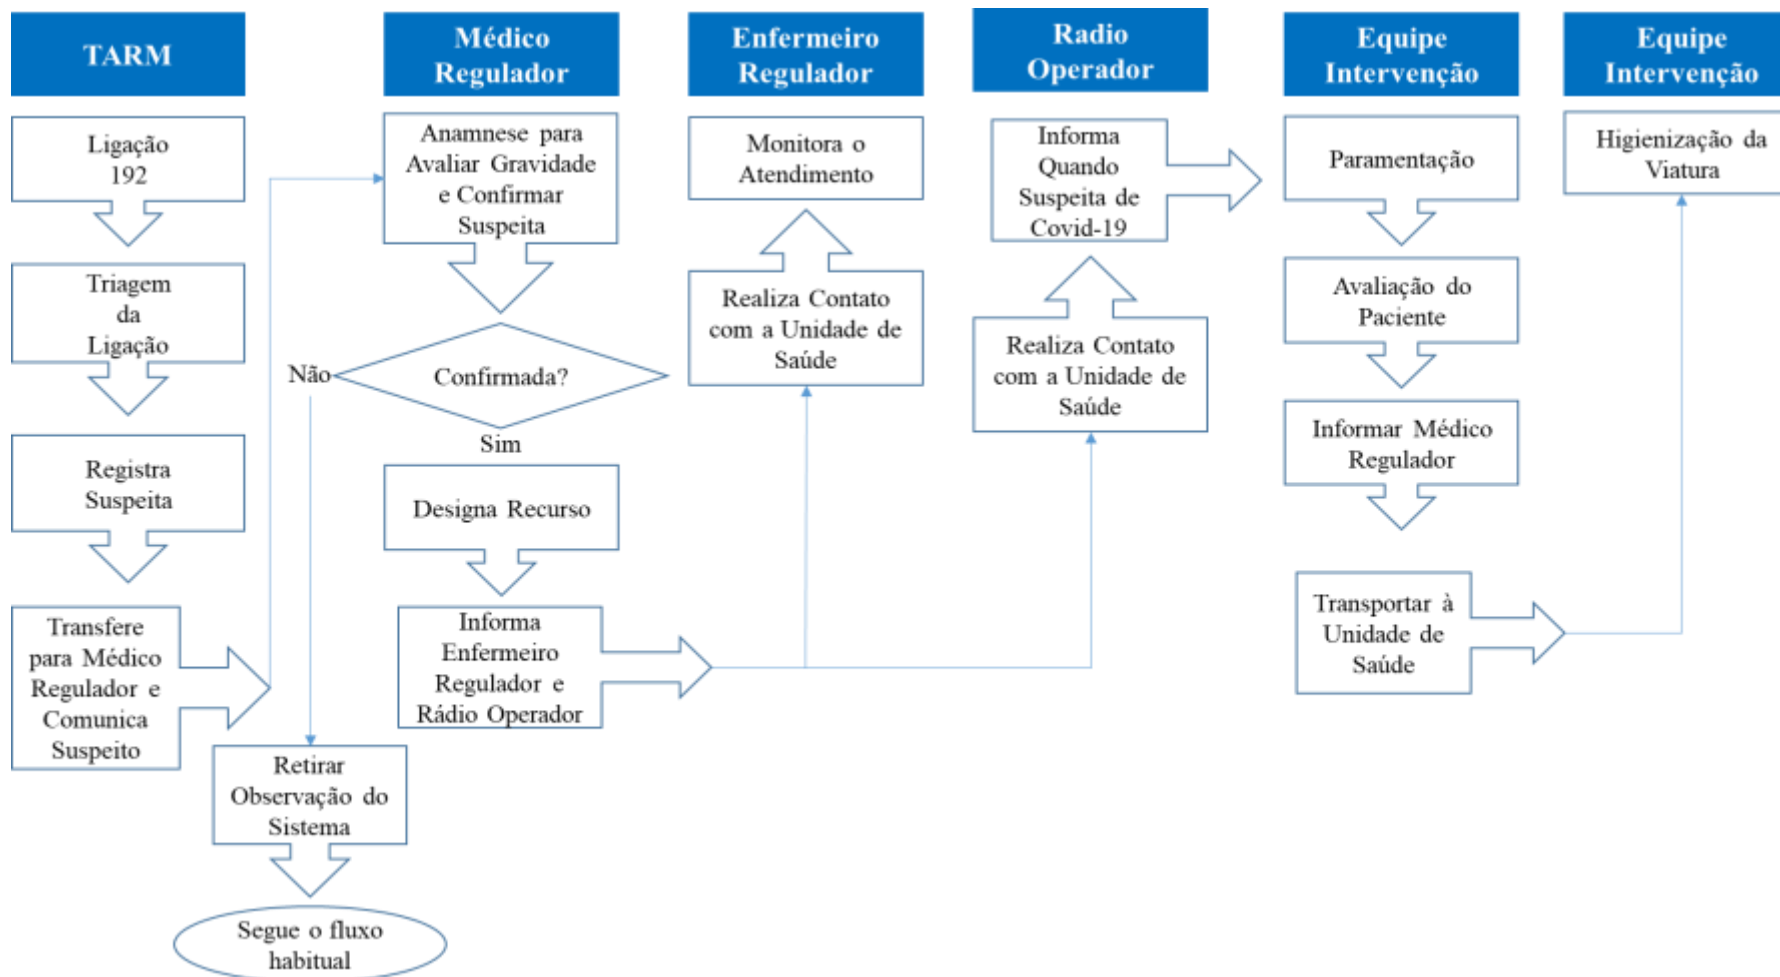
TARM

Ligação 192

Triagem da Ligação

Registra Suspeita

Transfere para Médico Regulador e Comunica Suspeito

Médico Regulador

Anamnese para Avaliar Gravidade e Confirmar Suspeita

Confirmada?

Não

Sim

Designa Recurso

Informa Enfermeiro Regulador e Rádio Operador

Retirar Observação do Sistema

Segue o fluxo habitual

Enfermeiro Regulador

Monitora o Atendimento

Realiza Contato com a Unidade de Saúde

Radio Operador

Informa Quando Suspeita de Covid-19

Realiza Contato com a Unidade de Saúde

Equipe Intervenção

Paramentação

Avaliação do Paciente

Informar Médico Regulador

Transportar à Unidade de Saúde

Equipe Intervenção

Higienização da Viatura